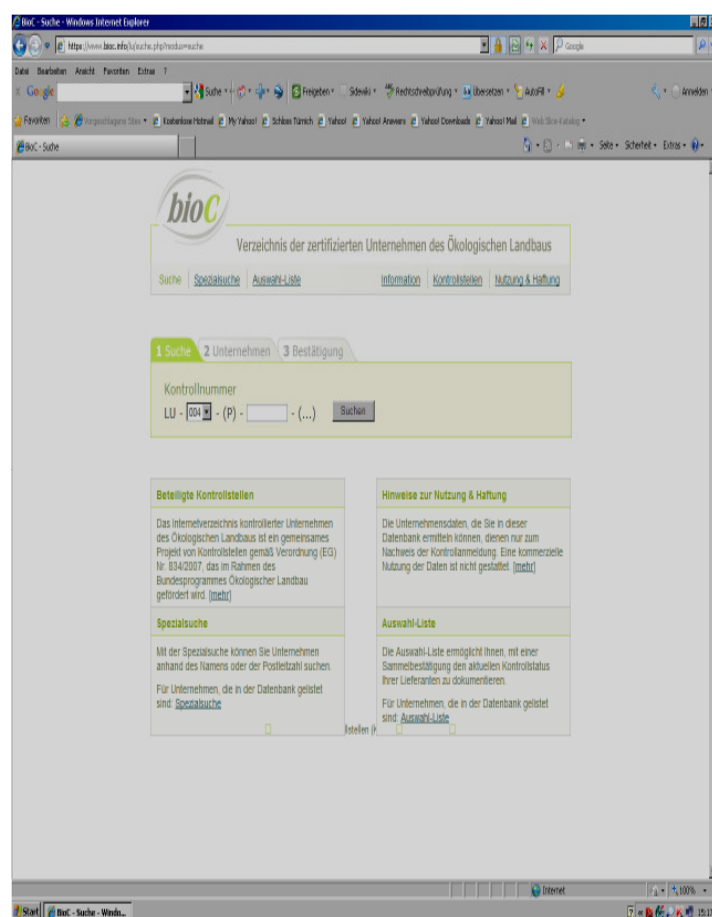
BioC - Suche - Windows Internet Explorer

https://www.bioc.info/lu/suche.php?modus=suche

Google

Datei Bearbeiten Ansicht Favoriten Extras ?

Google

Suche · Freigeben · Sidewiki · Rechtschreibprüfung · Übersetzen · AutoFill · Anmelden

Favoriten | Vorgeschlagene Sites · Kostenlose Hotmail | My Yahoo! | Schloss Türnich | Yahoo! | Yahoo! Answers | Yahoo! Downloads | Yahoo! Mail | Web Slice-Katalog

BioC - Suche

Seite · Sicherheit · Extras ·

bioC

Verzeichnis der zertifizierten Unternehmen des Ökologischen Landbaus

Suche Spezialsuche Auswahl-Liste Information Kontrollstellen Nutzung & Haftung

1 Suche 2 Unternehmen 3 Bestätigung

Kontrollnummer

LU - 004 - (P) - - (...) Suchen

Beteiligte Kontrollstellen

Das Internetverzeichnis kontrollierter Unternehmen des Ökologischen Landbaus ist ein gemeinsames Projekt von Kontrollstellen gemäß Verordnung (EG) Nr. 834/2007, das im Rahmen des Bundesprogrammes Ökologischer Landbau gefördert wird. [mehr]

Hinweise zur Nutzung & Haftung

Die Unternehmensdaten, die Sie in dieser Datenbank ermitteln können, dienen nur zum Nachweis der Kontrollanmeldung. Eine kommerzielle Nutzung der Daten ist nicht gestattet. [mehr]

Spezialsuche

Mit der Spezialsuche können Sie Unternehmen anhand des Namens oder der Postleitzahl suchen.

Für Unternehmen, die in der Datenbank gelistet sind: Spezialsuche

stellen (

Auswahl-Liste

Die Auswahl-Liste ermöglicht Ihnen, mit einer Sammelbestätigung den aktuellen Kontrollstatus Ihrer Lieferanten zu dokumentieren.

Für Unternehmen, die in der Datenbank gelistet sind: Auswahl-Liste

Internet

100%

Start BioC - Suche - Windo...

15:1